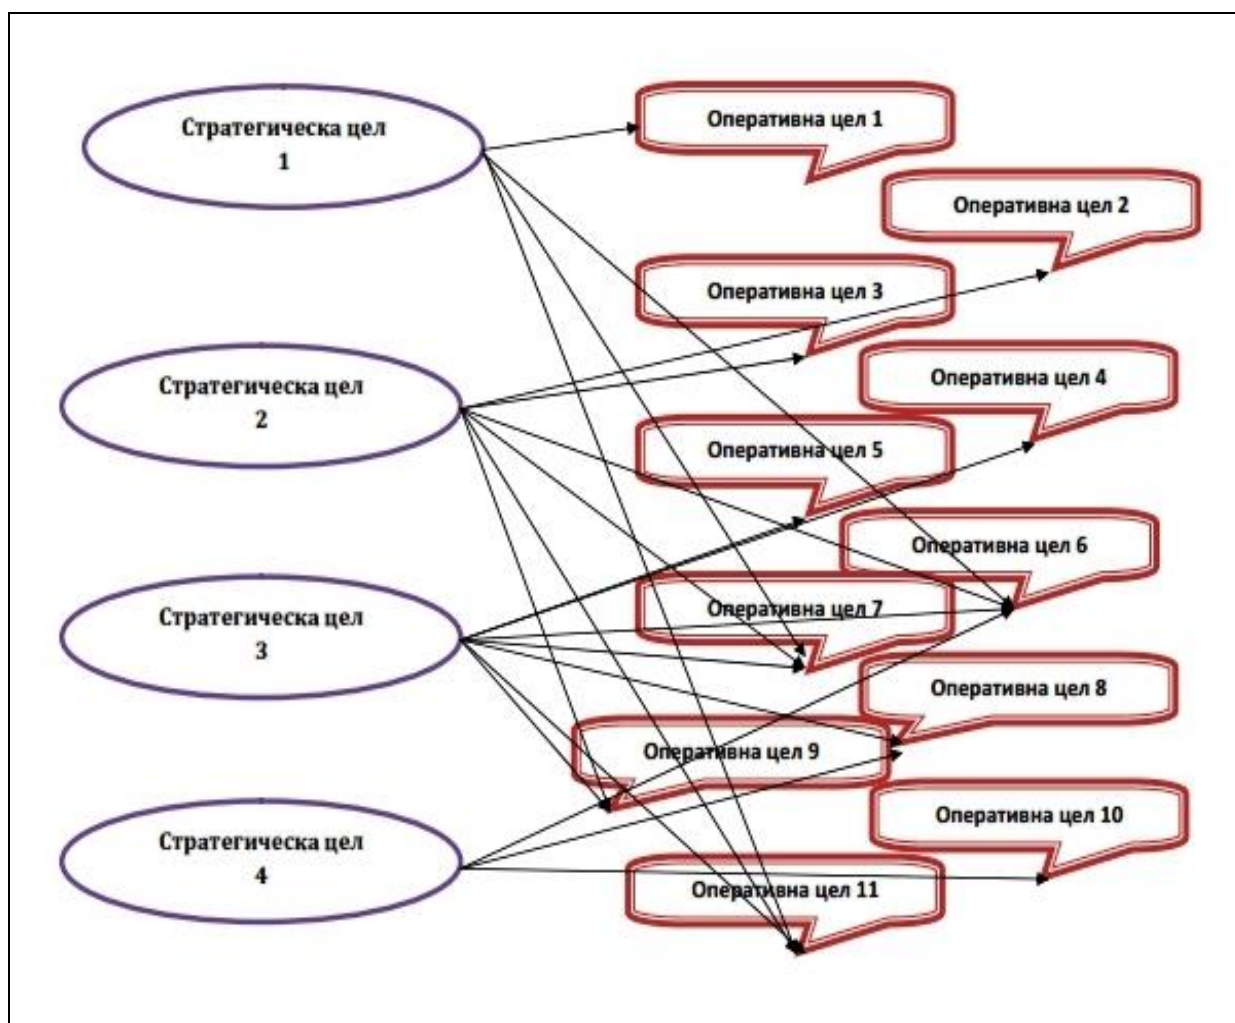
Стратегическа цел 1

Оперативна цел 1

Оперативна цел 2

Оперативна цел 3

Стратегическа цел 2

Оперативна цел 4

Оперативна цел 5

Оперативна цел 6

Стратегическа цел 3

Оперативна цел 7

Оперативна цел 8

Оперативна цел 9

Стратегическа цел 4

Оперативна цел 10

Оперативна цел 11